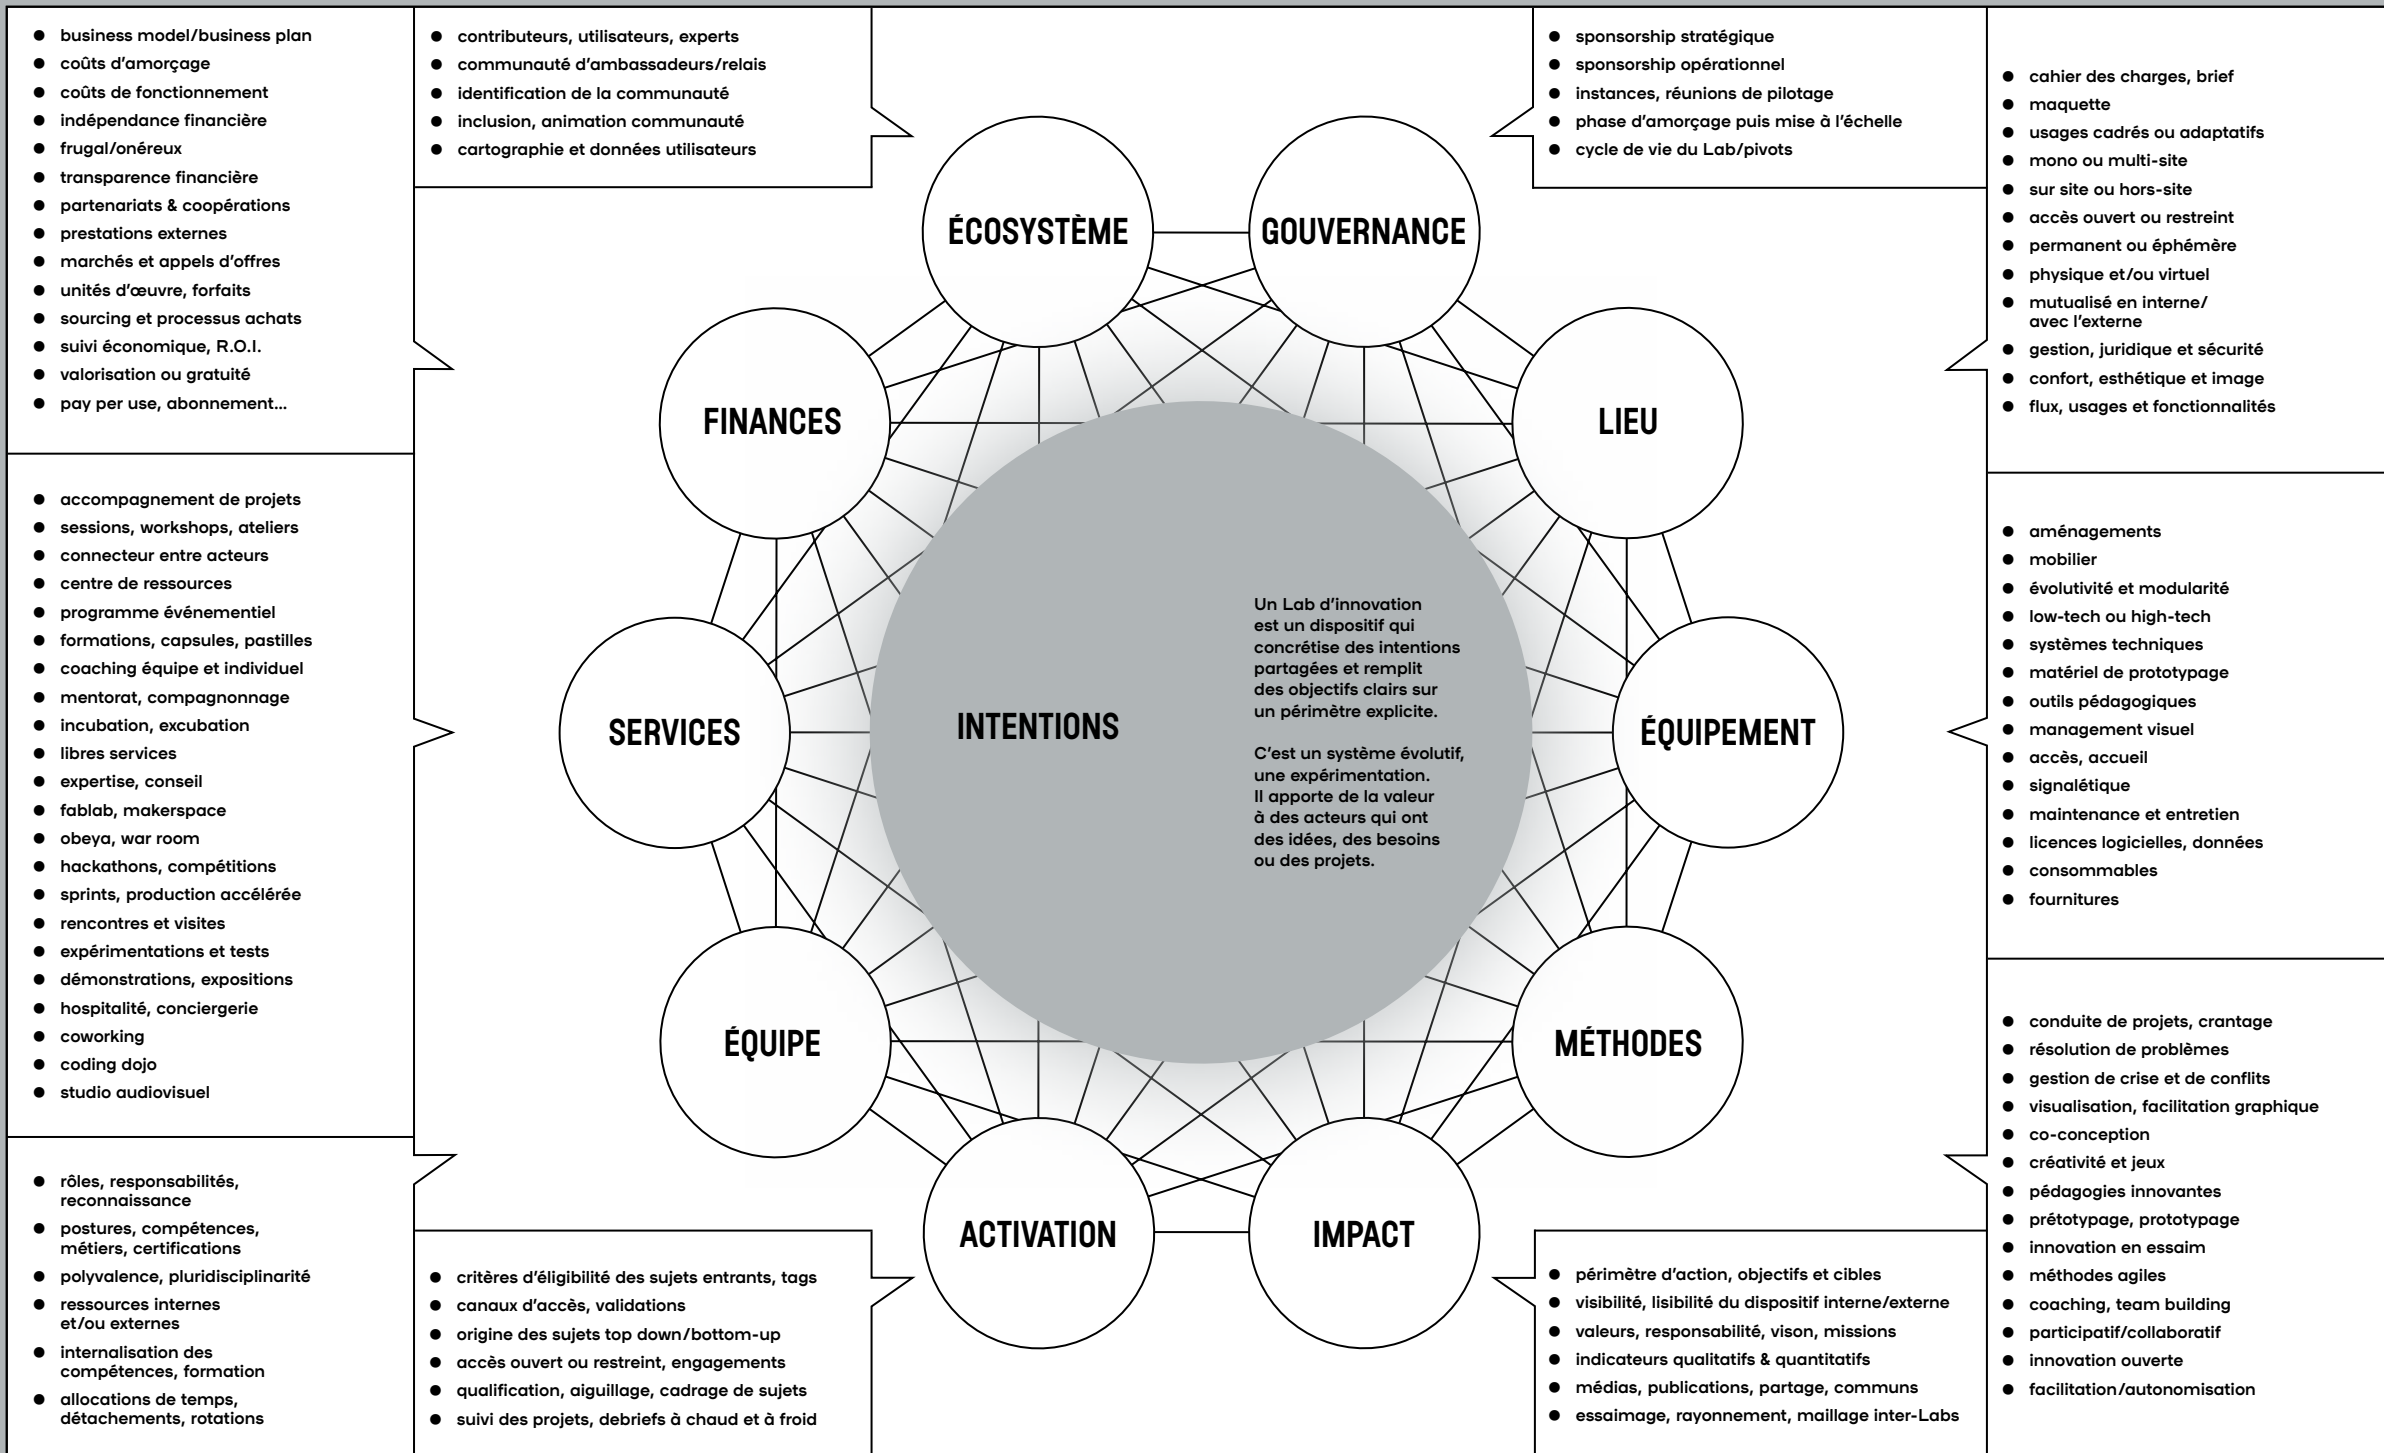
- business model/business plan
- coûts d'amorçage
- coûts de fonctionnement
- indépendance financière
- frugal/onéreux
- transparence financière
- partenariats & coopérations
- prestations externes
- marchés et appels d'offres
- unités d'œuvre, forfaits
- sourcing et processus achats
- suivi économique, R.O.I.
- valorisation ou gratuité
- pay per use, abonnement...

- contributeurs, utilisateurs, experts
- communauté d'ambassadeurs/relais
- identification de la communauté
- inclusion, animation communauté
- cartographie et données utilisateurs

- sponsorship stratégique
- sponsorship opérationnel
- instances, réunions de pilotage
- phase d'amorçage puis mise à l'échelle
- cycle de vie du Lab/pivots

- cahier des charges, brief
- maquette
- usages cadrés ou adaptatifs
- mono ou multi-site
- sur site ou hors-site
- accès ouvert ou restreint
- permanent ou éphémère
- physique et/ou virtuel
- mutualisé en interne/ avec l'externe
- gestion, juridique et sécurité
- confort, esthétique et image
- flux, usages et fonctionnalités

ÉCOSYSTÈME
GOUVERNANCE
FINANCES
LIEU
SERVICES
INTENTIONS
ÉQUIPEMENT
ÉQUIPE
MÉTHODES
ACTIVATION
IMPACT

Un Lab d'innovation est un dispositif qui concrétise des intentions partagées et remplit des objectifs clairs sur un périmètre explicite.

C'est un système évolutif, une expérimentation. Il apporte de la valeur à des acteurs qui ont des idées, des besoins ou des projets.

- accompagnement de projets
- sessions, workshops, ateliers
- connecteur entre acteurs
- centre de ressources
- programme événementiel
- formations, capsules, pastilles
- coaching équipe et individuel
- mentorat, compagnonnage
- incubation, excubation
- libres services
- expertise, conseil
- fablab, makerspace
- obeya, war room
- hackathons, compétitions
- sprints, production accélérée
- rencontres et visites
- expérimentations et tests
- démonstrations, expositions
- hospitalité, conciergerie
- coworking
- coding dojo
- studio audiovisuel

- aménagements
- mobilier
- évolutivité et modularité
- low-tech ou high-tech
- systèmes techniques
- matériel de prototypage
- outils pédagogiques
- management visuel
- accès, accueil
- signalétique
- maintenance et entretien
- licences logicielles, données
- consommables
- fournitures

- rôles, responsabilités, reconnaissance
- postures, compétences, métiers, certifications
- polyvalence, pluridisciplinarité
- ressources internes et/ou externes
- internalisation des compétences, formation
- allocations de temps, détachements, rotations

- critères d'éligibilité des sujets entrants, tags
- canaux d'accès, validations
- origine des sujets top down/bottom-up
- accès ouvert ou restreint, engagements
- qualification, aiguillage, cadrage de sujets
- suivi des projets, debriefs à chaud et à froid

- périmètre d'action, objectifs et cibles
- visibilité, lisibilité du dispositif interne/externe
- valeurs, responsabilité, vison, missions
- indicateurs qualitatifs & quantitatifs
- médias, publications, partage, communs
- essaimage, rayonnement, maillage inter-Labs

- conduite de projets, crantage
- résolution de problèmes
- gestion de crise et de conflits
- visualisation, facilitation graphique
- co-conception
- créativité et jeux
- pédagogies innovantes
- prétotypage, prototypage
- innovation en essaim
- méthodes agiles
- coaching, team building
- participatif/collaboratif
- innovation ouverte
- facilitation/autonomisation